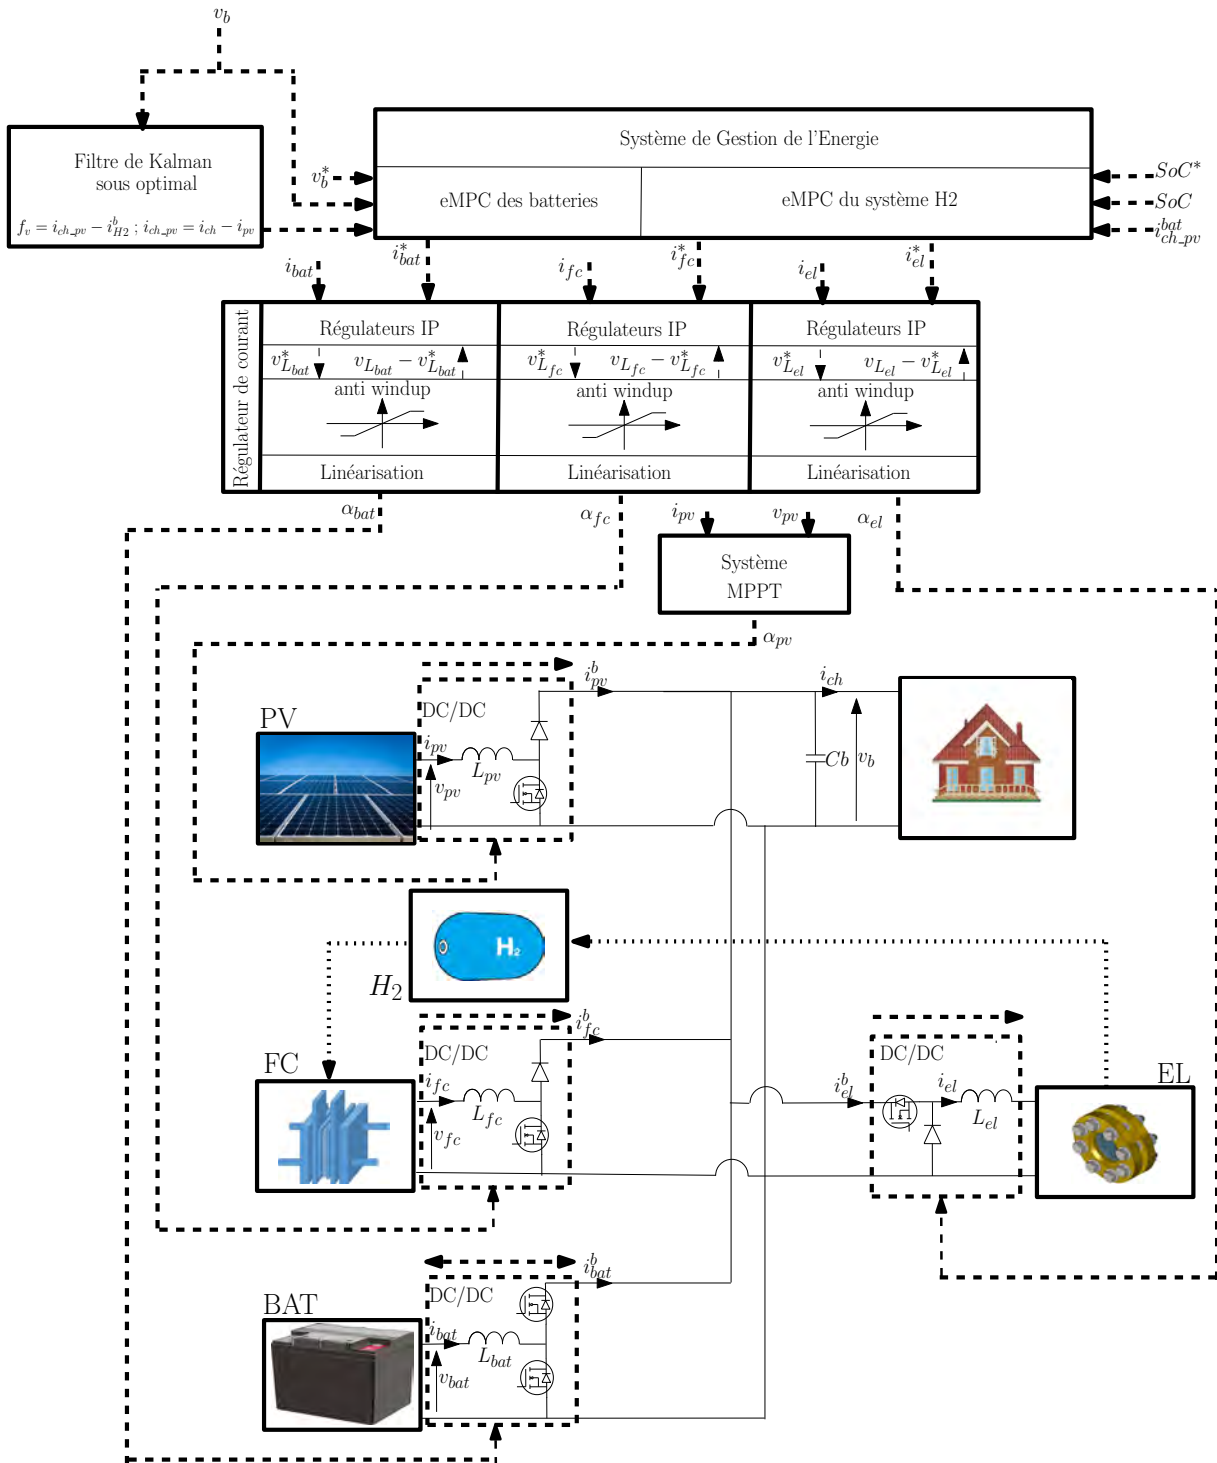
$v_b$

Filtre de Kalman sous optimal

$f_v = i_{ch\_pv} - i^b_{H2}$ ; $i_{ch\_pv} = i_{ch} - i_{pv}$

$v^*_b$

Système de Gestion de l'Energie

eMPC des batteries

eMPC du système H2

$SoC^*$

$SoC$

$i^{bat}_{ch\_pv}$

$i_{bat}$ $i^*_{bat}$ $i_{fc}$ $i^*_{fc}$ $i_{el}$ $i^*_{el}$

Régulateur de courant

Régulateurs IP

$v^*_{L_{bat}}$ $v_{L_{bat}} - v^*_{L_{bat}}$

anti windup

Linéarisation

Régulateurs IP

$v^*_{L_{fc}}$ $v_{L_{fc}} - v^*_{L_{fc}}$

anti windup

Linéarisation

Régulateurs IP

$v^*_{L_{el}}$ $v_{L_{el}} - v^*_{L_{el}}$

anti windup

Linéarisation

$\alpha_{bat}$ $\alpha_{fc}$ $i_{pv}$ $v_{pv}$ $\alpha_{el}$

Système MPPT

$\alpha_{pv}$

PV

DC/DC

$i^b_{pv}$

$i_{ch}$

$i_{pv}$

$L_{pv}$

$v_{pv}$

$Cb$ $v_b$

$H_2$

H₂

FC

DC/DC

$i^b_{fc}$

$i_{fc}$

$L_{fc}$

$v_{fc}$

DC/DC

$i^b_{el}$

$i_{el}$

$L_{el}$

EL

BAT

DC/DC

$i^b_{bat}$

$i_{bat}$

$L_{bat}$

$v_{bat}$